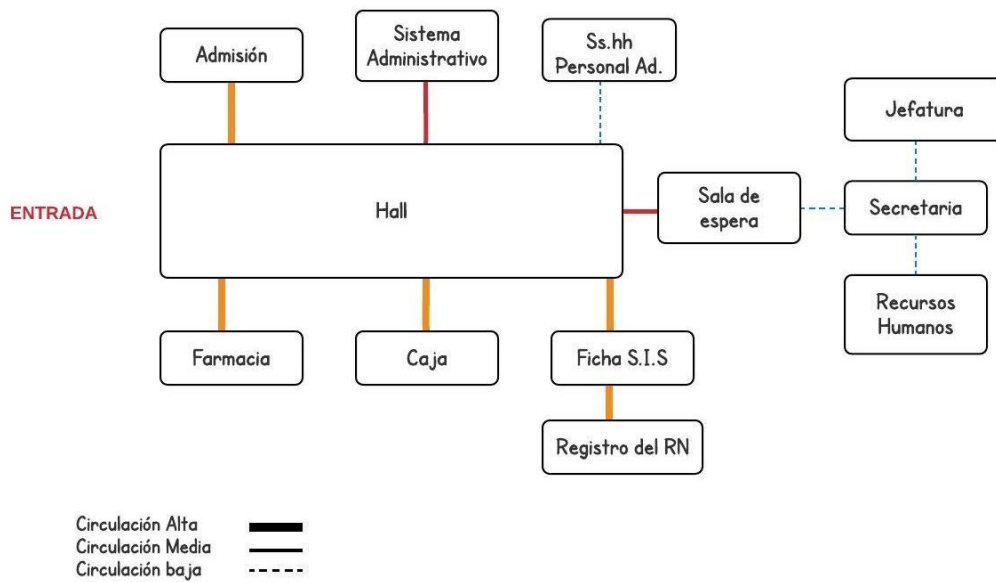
Admisión

Sistema Administrativo

Ss.hh Personal Ad.

Jefatura

ENTRADA

Hall

Sala de espera

Secretaria

Recursos Humanos

Farmacia

Caja

Ficha S.I.S

Registro del RN

Circulación Alta
Circulación Media
Circulación baja